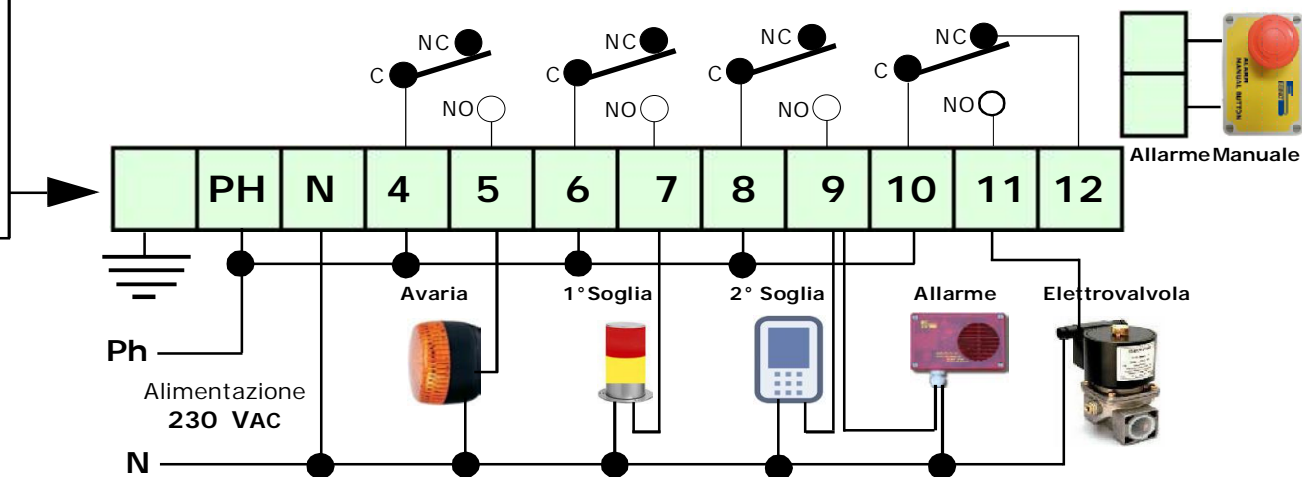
NC
C
NO
NC
C
NO
NC
C
NO
NC
C
NO

Allarme Manuale

| | PH | N | 4 | 5 | 6 | 7 | 8 | 9 | 10 | 11 | 12 |
|---|---|---|---|---|---|---|---|---|---|---|---|

Avaria
1°Soglia
2° Soglia
Allarme
Elettrovalvola

Ph
Alimentazione
230 VAC
N